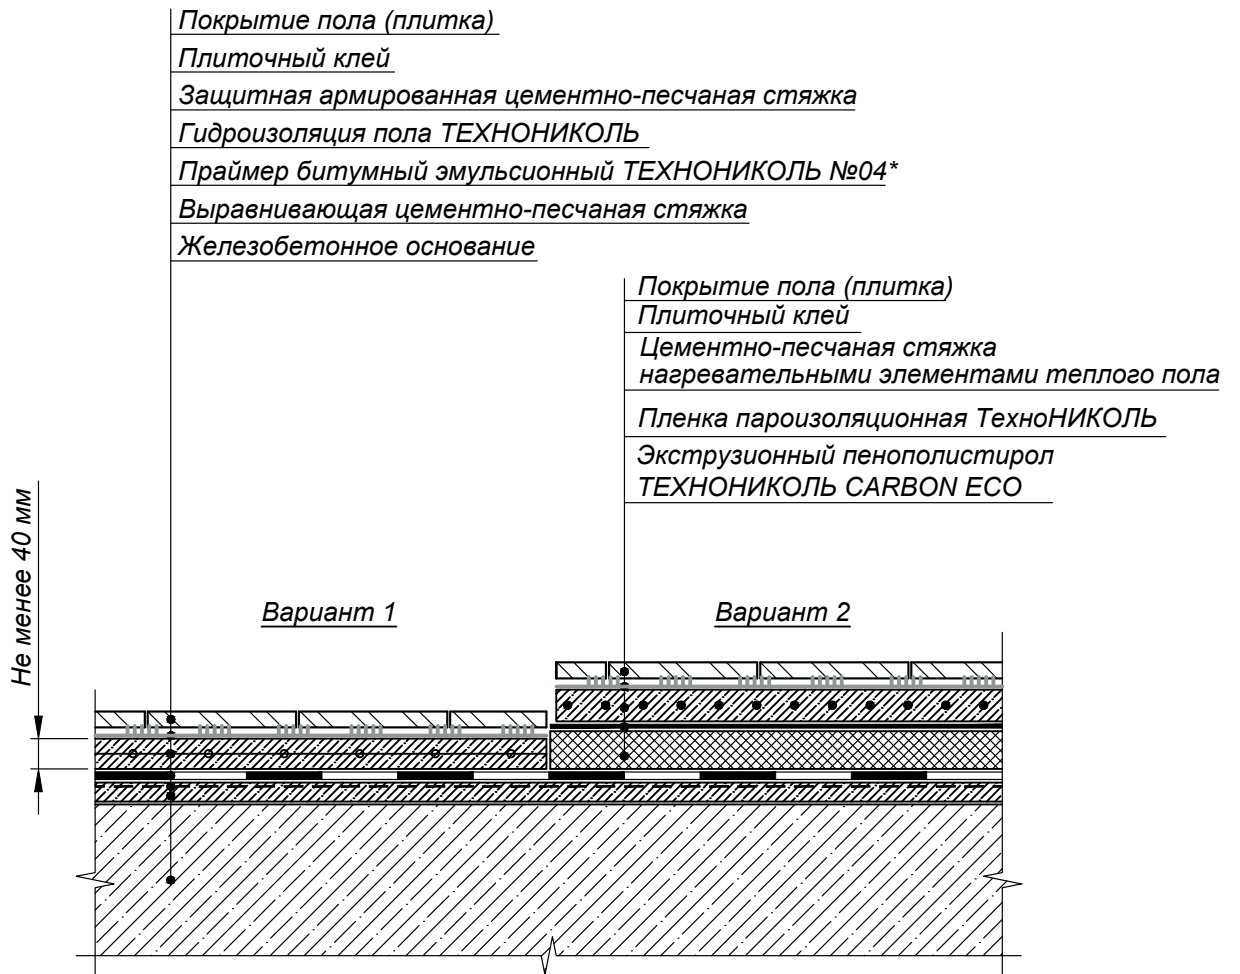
Покрытие пола (плитка)
Плиточный клей
Защитная армированная цементно-песчаная стяжка
Гидроизоляция пола ТЕХНОНИКОЛЬ
Праймер битумный эмульсионный ТЕХНОНИКОЛЬ №04*
Выравнивающая цементно-песчаная стяжка
Железобетонное основание

Покрытие пола (плитка)
Плиточный клей
Цементно-песчаная стяжка нагревательными элементами теплого пола
Пленка пароизоляционная ТехноНИКОЛЬ
Экструзионный пенополистирол ТЕХНОНИКОЛЬ CARBON ECO

Не менее 40 мм

Вариант 1

Вариант 2